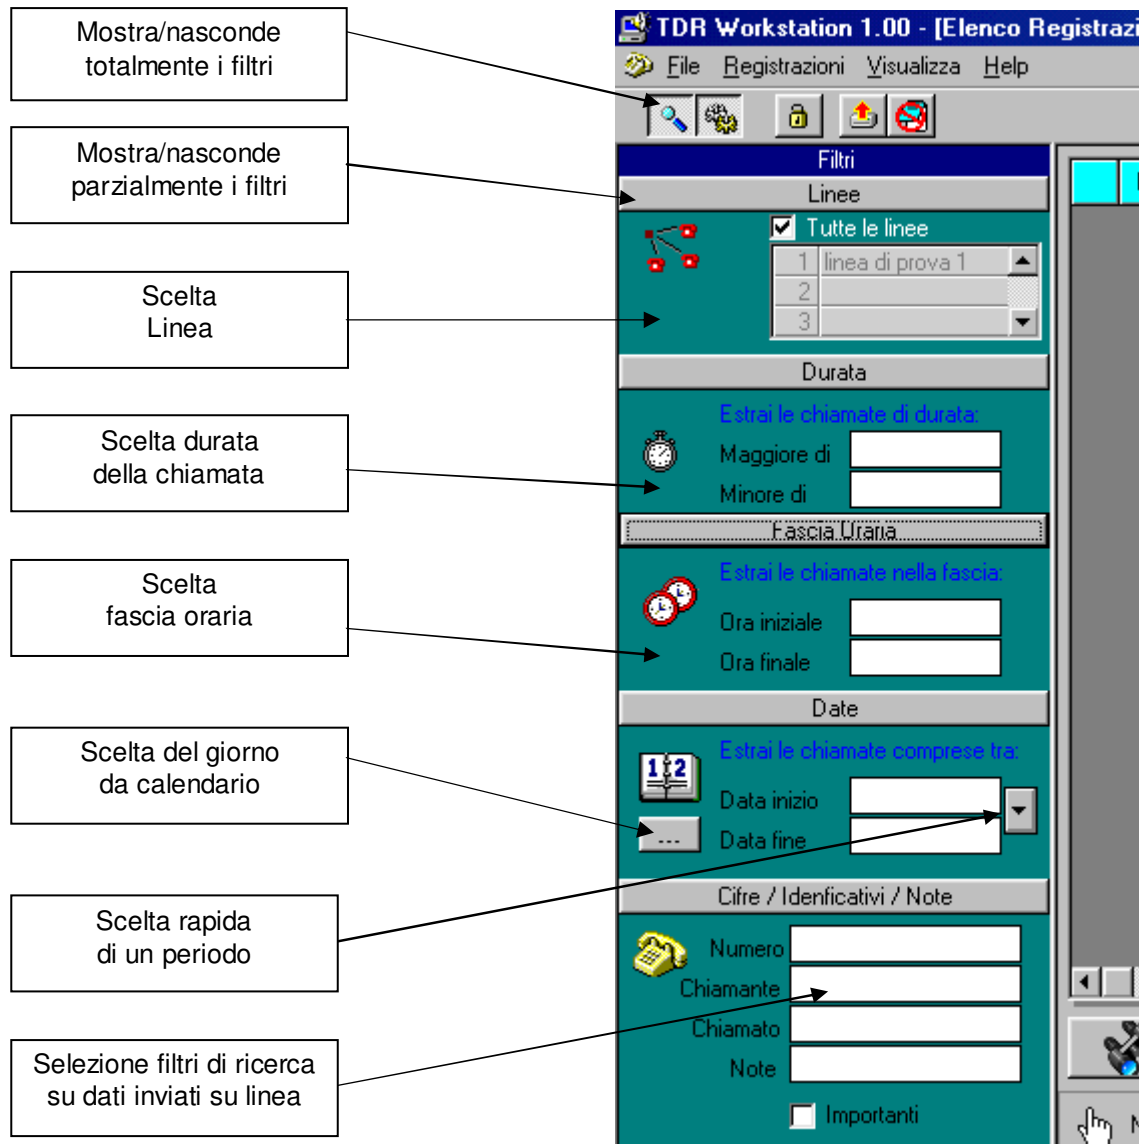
Mostra/nasconde totalmente i filtri

Mostra/nasconde parzialmente i filtri

Scelta Linea

Scelta durata della chiamata

Scelta fascia oraria

Scelta del giorno da calendario

Scelta rapida di un periodo

Selezione filtri di ricerca su dati inviati su linea

TDR Workstation 1.00 - [Elenco Registrazi

File Registrazioni Visualizza Help

Filtri

Linee

Tutte le linee

| 1 | linea di prova 1 |
|---|---|
| 2 | |
| 3 | |

Durata

Estrai le chiamate di durata:

Maggiore di

Minore di

Fascia Oraria

Estrai le chiamate nella fascia:

Ora iniziale

Ora finale

Date

Estrai le chiamate comprese tra:

12

Data inizio

Data fine

...

Cifre / Idenficativi / Note

Numero

Chiamante

Chiamato

Note

Importanti